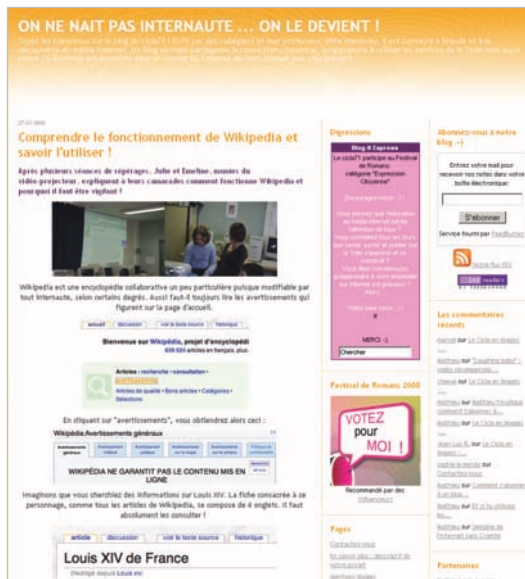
ON NE NAIT PAS INTERNAUTE ... ON LE DEVIENT !

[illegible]

Comprendre le fonctionnement de Wikipedia et savoir l'utiliser !

Après plusieurs séances de répérages, Julie et Emeline, munies du vidéo-projecteur, expliquent à leurs camarades comment fonctionne Wikipedia et pourquoi il faut être vigilant !

Wikipedia est une encyclopédie collaborative un peu particulière puisque modifiable par tout internaute, selon certains degrés. Aussi faut-il toujours lire les avertissements qui figurent sur la page d'accueil.

article | discussion | voir le texte source | historique

Bienvenue sur Wikipédia, projet d'encyclopédie

Articles : recherche • consulter •

Articles de qualité • Bons articles • Catégories • Sélections

En cliquant sur "avertissements", vous obtiendrez alors ceci :

Wikipédia:Avertissements généraux

WIKIPÉDIA NE GARANTIT PAS LE CONTENU MIS EN LIGNE

Imaginons que vous cherchiez des informations sur Louis XIV. La fiche consacrée à ce personnage, comme tous les articles de Wikipedia, se compose de 4 onglets. Il faut absolument les consulter !

article | discussion | voir le texte source | historique

Louis XIV de France

Digressions

Blog It Express

Le cdi participe au Festival de Romans catégorie "Expression Citoyenne"

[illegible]

MERCI :-)

Chercher

Festival de Romans 2008

VOTEZ pour MOI !

Recommandé par des Influenceurs

Pages

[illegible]

Abonnez-vous à notre blog :-)

Entrez votre mail pour recevoir nos notes dans votre boîte électronique:

S'abonner

Service fourni par FeedBurner

Les commentaires récents

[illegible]

Partenaires